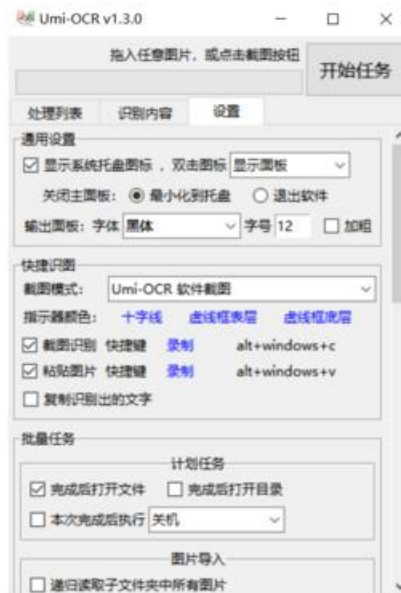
Umi-OCR v1.3.0

拖入任意图片，或点击截图按钮

开始任务

处理列表　识别内容　设置

通用设置

☑ 显示系统托盘图标，双击图标 显示面板

关闭主面板：◉ 最小化到托盘　○ 退出软件

输出面板：字体 黑体　字号 12　☐ 加粗

快捷识图

截图模式： Umi-OCR 软件截图

指示器颜色：　十字线　虚线框表层　虚线框底层

☑ 截图识别 快捷键　录制　alt+windows+c

☑ 粘贴图片 快捷键　录制　alt+windows+v

☐ 复制识别出的文字

批量任务

计划任务

☑ 完成后打开文件　☐ 完成后打开目录

☐ 本次完成后执行 关机

图片导入

☐ 递归读取子文件夹中所有图片